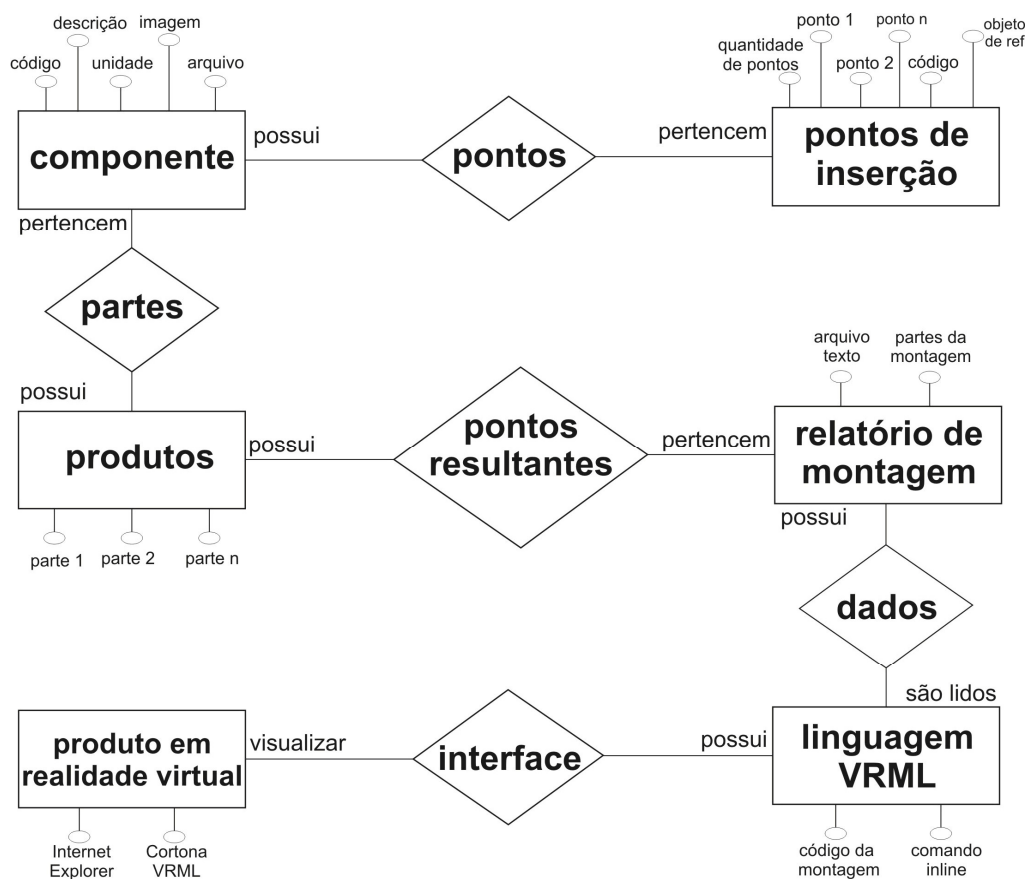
descrição imagem
código unidade arquivo

componente

possui

pontos

pertencem

ponto 1 ponto n
quantidade de pontos ponto 2 código objeto de ref

pontos de inserção

pertencem

partes

possui

produtos

parte 1 parte 2 parte n

possui

pontos resultantes

pertencem

arquivo texto partes da montagem

relatório de montagem

possui

dados

são lidos

produto em realidade virtual

Internet Explorer Cortona VRML

visualizar

interface

possui

linguagem VRML

código da montagem comando inline